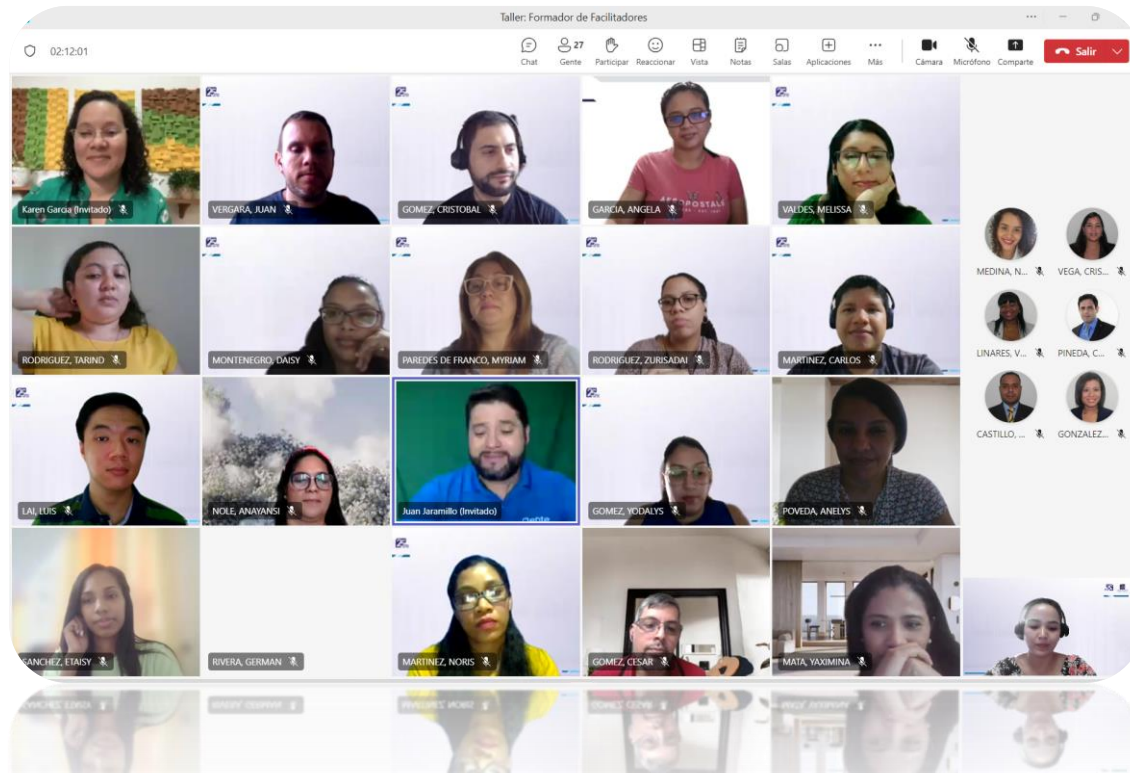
Taller: Formador de Facilitadores

02:12:01

Chat
27 Gente
Participar
Reaccionar
Vista
Notas
Salas
Aplicaciones
Más
Cámara
Micrófono
Comparte
Salir

Karen Garcia (Invitado)
VERGARA, JUAN
GOMEZ, CRISTOBAL
GARCIA, ANGELA
VALDES, MELISSA
RODRIGUEZ, TARIND
MONTENEGRO, DAISY
PAREDES DE FRANCO, MYRIAM
RODRIGUEZ, ZURISADAI
MARTINEZ, CARLOS
LAI, LUIS
NOLE, ANAYANSI
Juan Jaramillo (Invitado)
GOMEZ, YODALYS
POVEDA, ANELYS
SANCHEZ, ETAISY
RIVERA, GERMAN
MARTINEZ, NORIS
GOMEZ, CESAR
MATA, YAXIMINA

MEDINA, N...
VEGA, CRIS...
LINARES, V...
PINEDA, C...
CASTILLO, ...
GONZALEZ...